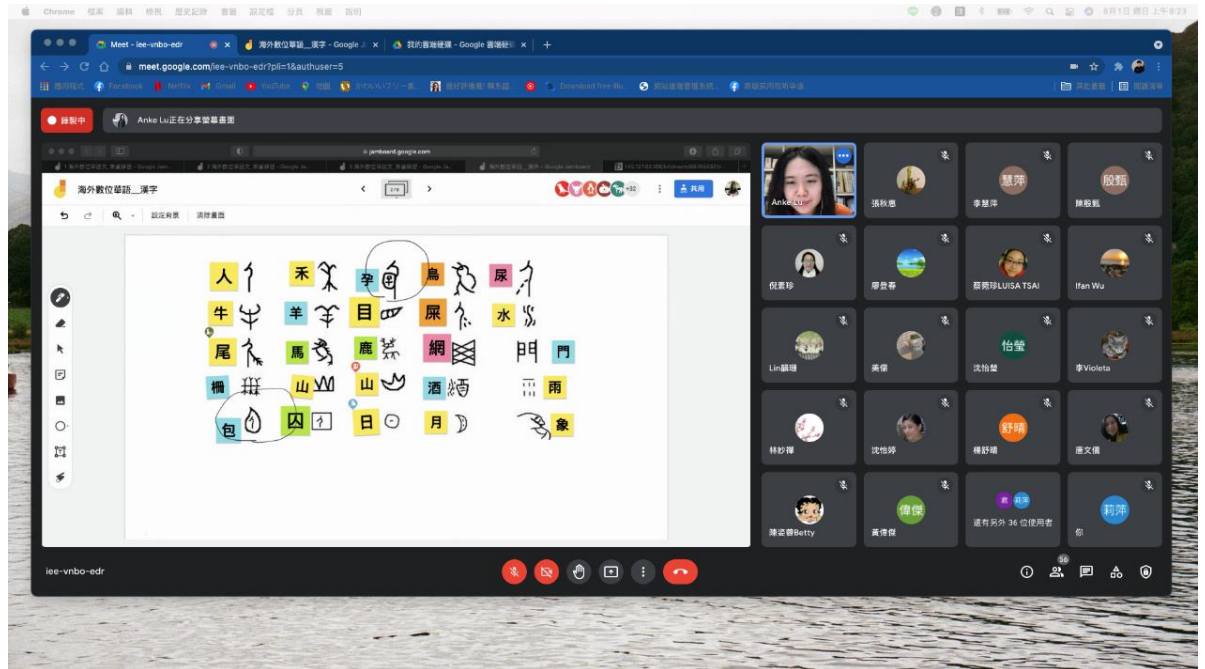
Chrome 檔案 編輯 檢視 歷史記錄 書籤 設定檔 分頁 視窗 說明

6月1日 週日 上午8:23

Meet - iee-vnbo-edr
海外數位華語__漢字 - Google J
我的雲端硬碟 - Google 雲端硬碟

meet.google.com/iee-vnbo-edr?pli=1&authuser=5

應用程式 Facebook Netflix Gmail YouTube 地圖 Download free illu...

其他書籤 閱讀清單

錄製中

Anke Lu正在分享螢幕畫面

jamboard.google.com

海外數位華語__漢字

2/8

+32

共用

設定背景 清除畫面

人 禾 孕 鳥 尿
牛 羊 目 屎 水
尾 馬 鹿 網 門
冊 山 山 酒 雨
包 囚 日 月 象

Anke Lu
張秋惠
慧萍
李慧萍
殷甄
陳殷甄
倪素珍
廖登春
蔡雨珍LUISA TSAI
Ifan Wu
Lin麒珊
黃偉
怡瑩
沈怡瑩
李Violeta
林妙樺
沈怡婷
舒晴
楊舒晴
唐文儀
陳姿蓉Betty
偉傑
黃偉傑
還有另外 36 位使用者
莉萍
你

iee-vnbo-edr

56